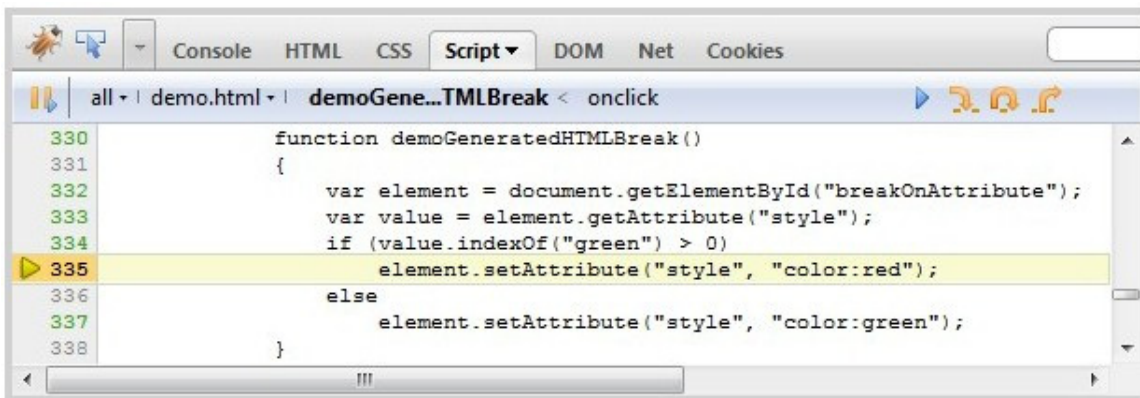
Console HTML CSS Script ▾ DOM Net Cookies

all ▾ demo.html ▾ demoGene...TMLBreak < onclick

330 function demoGeneratedHTMLBreak()
331 {
332 var element = document.getElementById("breakOnAttribute");
333 var value = element.getAttribute("style");
334 if (value.indexOf("green") > 0)
335 element.setAttribute("style", "color:red");
336 else
337 element.setAttribute("style", "color:green");
338 }